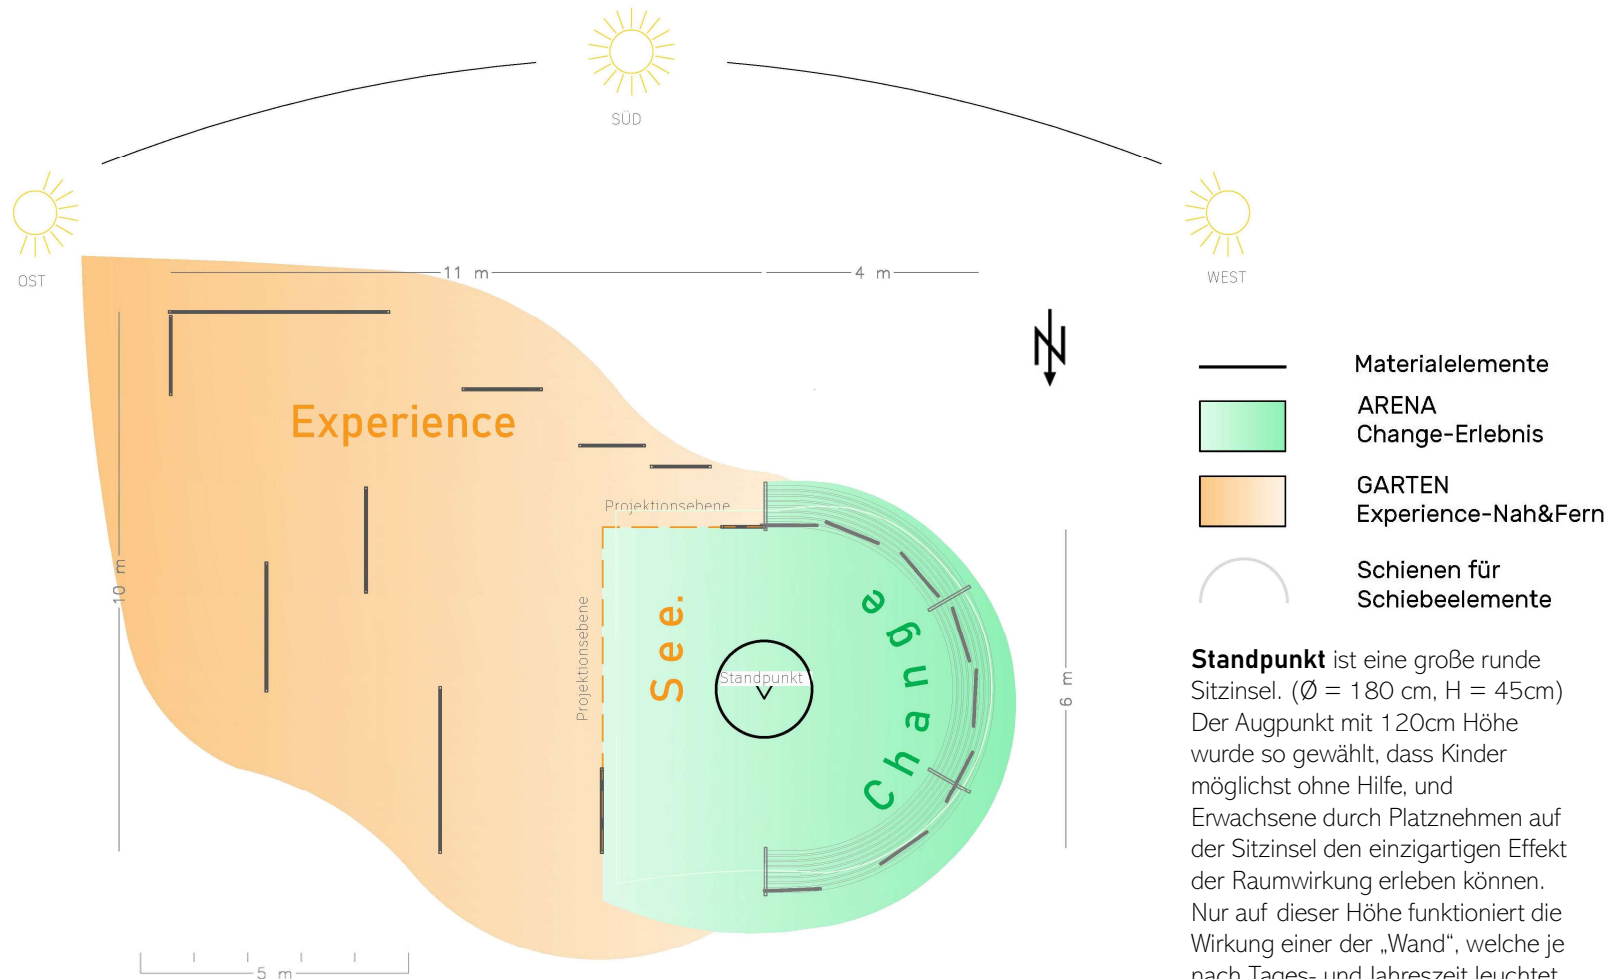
SÜD

OST

WEST

11 m

4 m

N

Experience

Projektionsebene

Projektionsebene

See.

Standpunkt

Change

10 m

6 m

5 m

Materialelemente

ARENA
Change-Erlebnis

GARTEN
Experience-Nah&Fern

Schienen für
Schiebeelemente

**Standpunkt** ist eine große runde Sitzinsel. (Ø = 180 cm, H = 45cm) Der Augpunkt mit 120cm Höhe wurde so gewählt, dass Kinder möglichst ohne Hilfe, und Erwachsene durch Platznehmen auf der Sitzinsel den einzigartigen Effekt der Raumwirkung erleben können. Nur auf dieser Höhe funktioniert die Wirkung einer der „Wand", welche je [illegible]